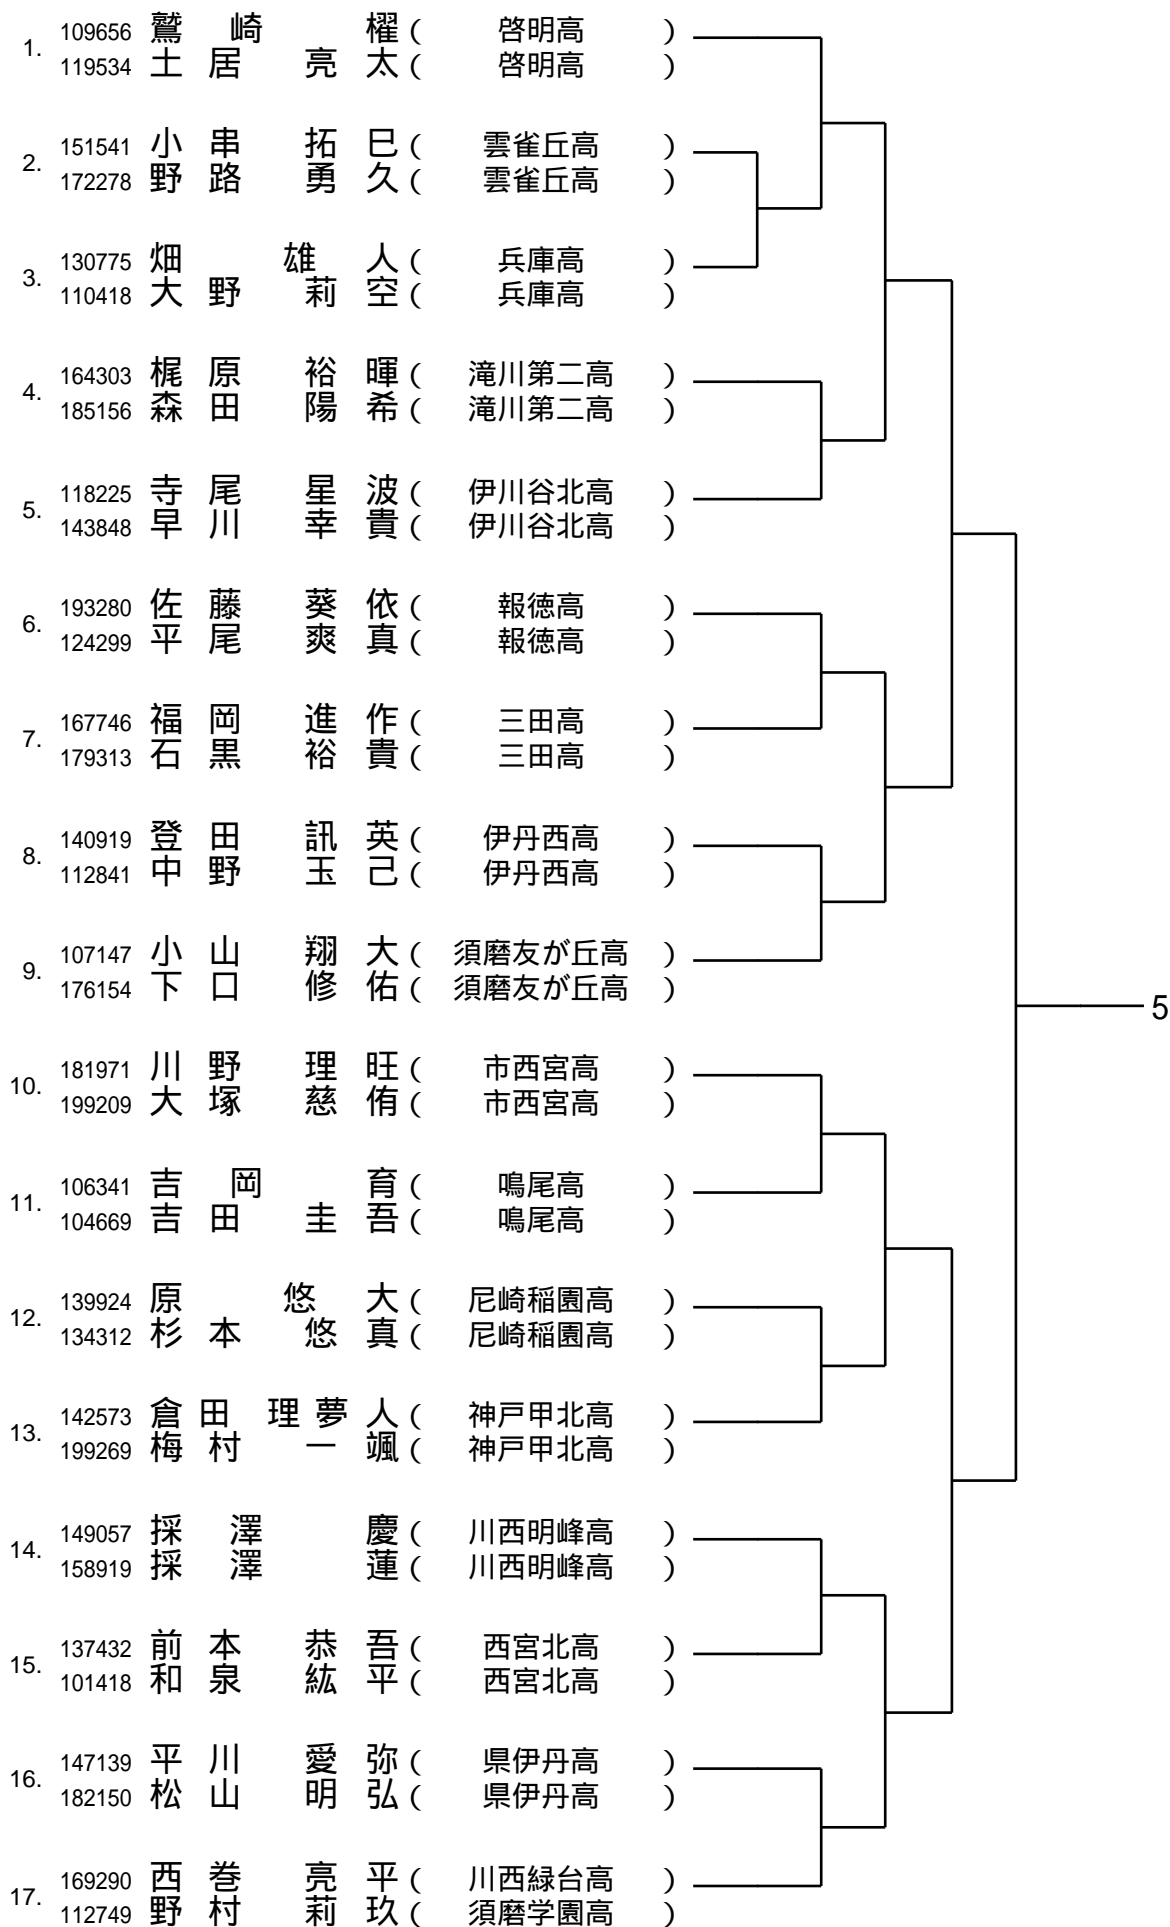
1. 109656 鷲崎 櫂 ( 啓明高 )
119534 土居 亮太 ( 啓明高 )

2. 151541 小串 拓巳 ( 雲雀丘高 )
172278 野路 勇久 ( 雲雀丘高 )

3. 130775 畑 雄人 ( 兵庫高 )
110418 大野 莉空 ( 兵庫高 )

4. 164303 梶原 裕暉 ( 滝川第二高 )
185156 森田 陽希 ( 滝川第二高 )

5. 118225 寺尾 星波 ( 伊川谷北高 )
143848 早川 幸貴 ( 伊川谷北高 )

6. 193280 佐藤 葵依 ( 報徳高 )
124299 平尾 爽真 ( 報徳高 )

7. 167746 福岡 進作 ( 三田高 )
179313 石黒 裕貴 ( 三田高 )

8. 140919 登田 訊英 ( 伊丹西高 )
112841 中野 玉己 ( 伊丹西高 )

9. 107147 小山 翔大 ( 須磨友が丘高 )
176154 下口 修佑 ( 須磨友が丘高 )

10. 181971 川野 理旺 ( 市西宮高 )
199209 大塚 慈侑 ( 市西宮高 )

11. 106341 吉岡 育 ( 鳴尾高 )
104669 吉田 圭吾 ( 鳴尾高 )

12. 139924 原 悠大 ( 尼崎稲園高 )
134312 杉本 悠真 ( 尼崎稲園高 )

13. 142573 倉田 理夢人 ( 神戸甲北高 )
199269 梅村 一颯 ( 神戸甲北高 )

14. 149057 採澤 慶 ( 川西明峰高 )
158919 採澤 蓮 ( 川西明峰高 )

15. 137432 前本 恭吾 ( 西宮北高 )
101418 和泉 紘平 ( 西宮北高 )

16. 147139 平川 愛弥 ( 県伊丹高 )
182150 松山 明弘 ( 県伊丹高 )

17. 169290 西巻 亮平 ( 川西緑台高 )
112749 野村 莉玖 ( 須磨学園高 )

5